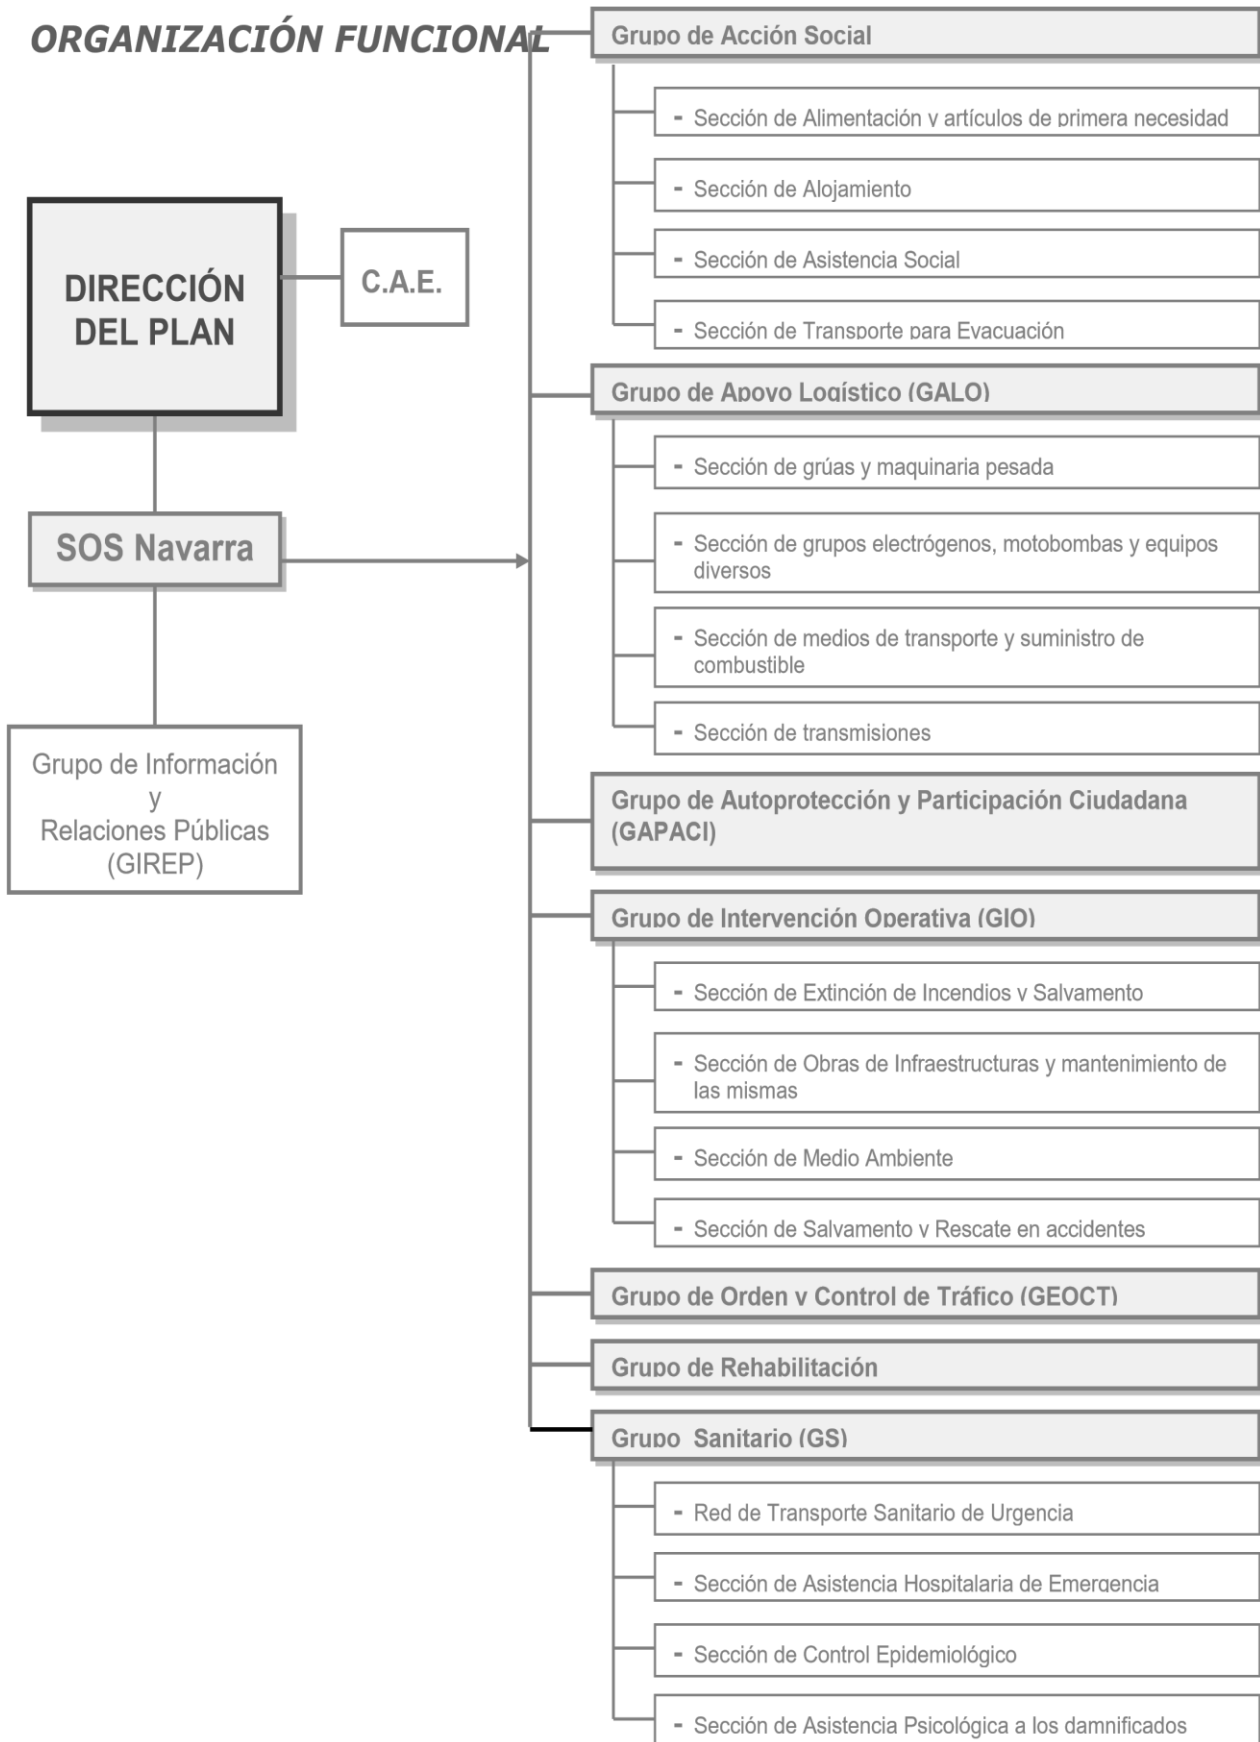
ORGANIZACIÓN FUNCIONAL

DIRECCIÓN DEL PLAN

C.A.E.

SOS Navarra

Grupo de Información y Relaciones Públicas (GIREP)

Grupo de Acción Social

- Sección de Alimentación y artículos de primera necesidad

- Sección de Alojamiento

- Sección de Asistencia Social

- Sección de Transporte para Evacuación

Grupo de Apoyo Logístico (GALO)

- Sección de grúas y maquinaria pesada

- Sección de grupos electrógenos, motobombas y equipos diversos

- Sección de medios de transporte y suministro de combustible

- Sección de transmisiones

Grupo de Autoprotección y Participación Ciudadana (GAPACI)

Grupo de Intervención Operativa (GIO)

- Sección de Extinción de Incendios y Salvamento

- Sección de Obras de Infraestructuras y mantenimiento de las mismas

- Sección de Medio Ambiente

- Sección de Salvamento y Rescate en accidentes

Grupo de Orden y Control de Tráfico (GEOCT)

Grupo de Rehabilitación

Grupo Sanitario (GS)

- Red de Transporte Sanitario de Urgencia

- Sección de Asistencia Hospitalaria de Emergencia

- Sección de Control Epidemiológico

- Sección de Asistencia Psicológica a los damnificados